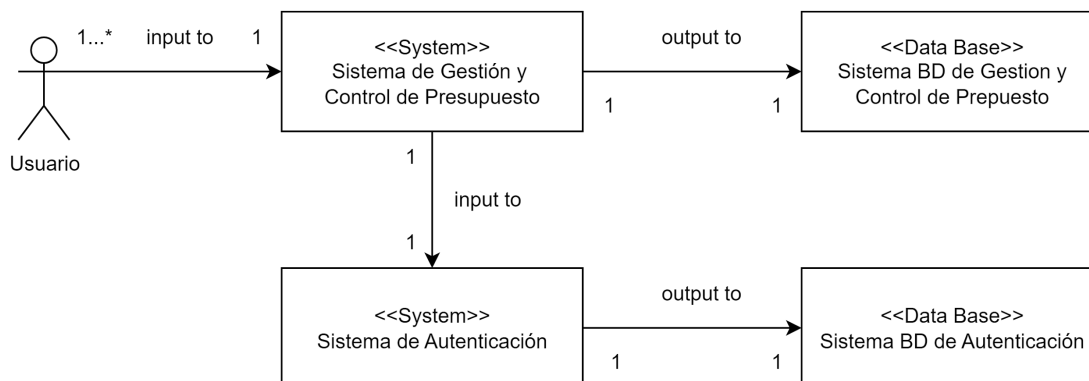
1...* input to 1

Usuario

<<System>>
Sistema de Gestión y Control de Presupuesto

output to

1 1

<<Data Base>>
Sistema BD de Gestion y Control de Prepuesto

1

input to

1

<<System>>
Sistema de Autenticación

output to

1 1

<<Data Base>>
Sistema BD de Autenticación